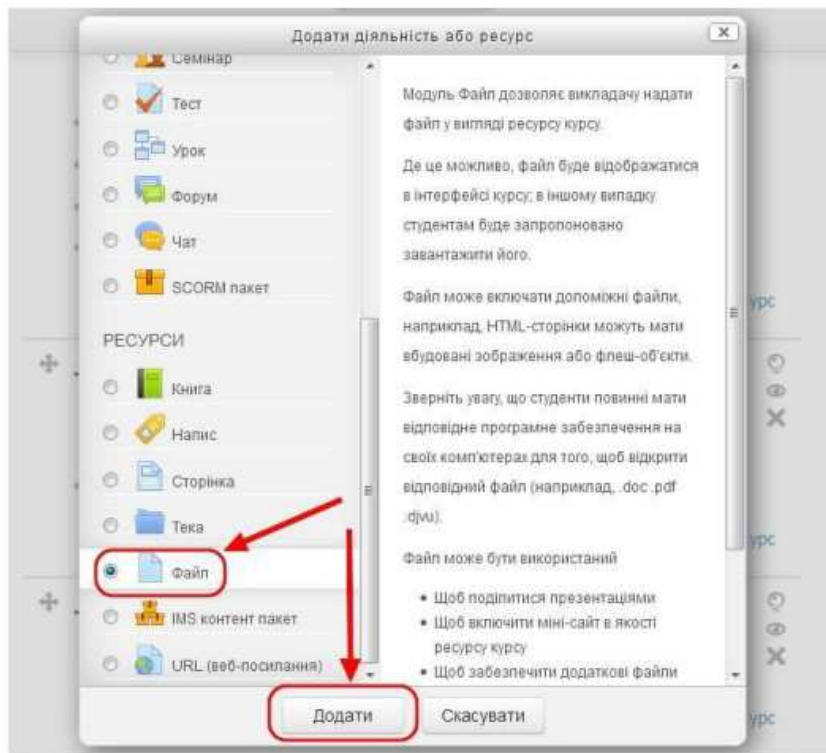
Додати діяльність або ресурс

Семінар

Тест

Урок

Форум

Чат

SCORM пакет

РЕСУРСИ

Книга

Напис

Сторінка

Тека

Файл

IMS контент пакет

URL (веб-посилання)

Модуль Файл дозволяє викладачу надати файл у вигляді ресурсу курсу.

Де це можливо, файл буде відображатися в інтерфейсі курсу; в іншому випадку студентам буде запропоновано завантажити його.

Файл може включати допоміжні файли, наприклад, HTML-сторінки можуть мати вбудовані зображення або флеш-об'єкти.

Зверніть увагу, що студенти повинні мати відповідне програмне забезпечення на своїх комп'ютерах для того, щоб відкрити відповідний файл (наприклад, .doc .pdf .djvu).

Файл може бути використаний

- Щоб поділитися презентаціями
- Щоб включити міні-сайт в якості ресурсу курсу
- Щоб забезпечити додаткові файли

Додати

Скасувати

урс

урс

урс